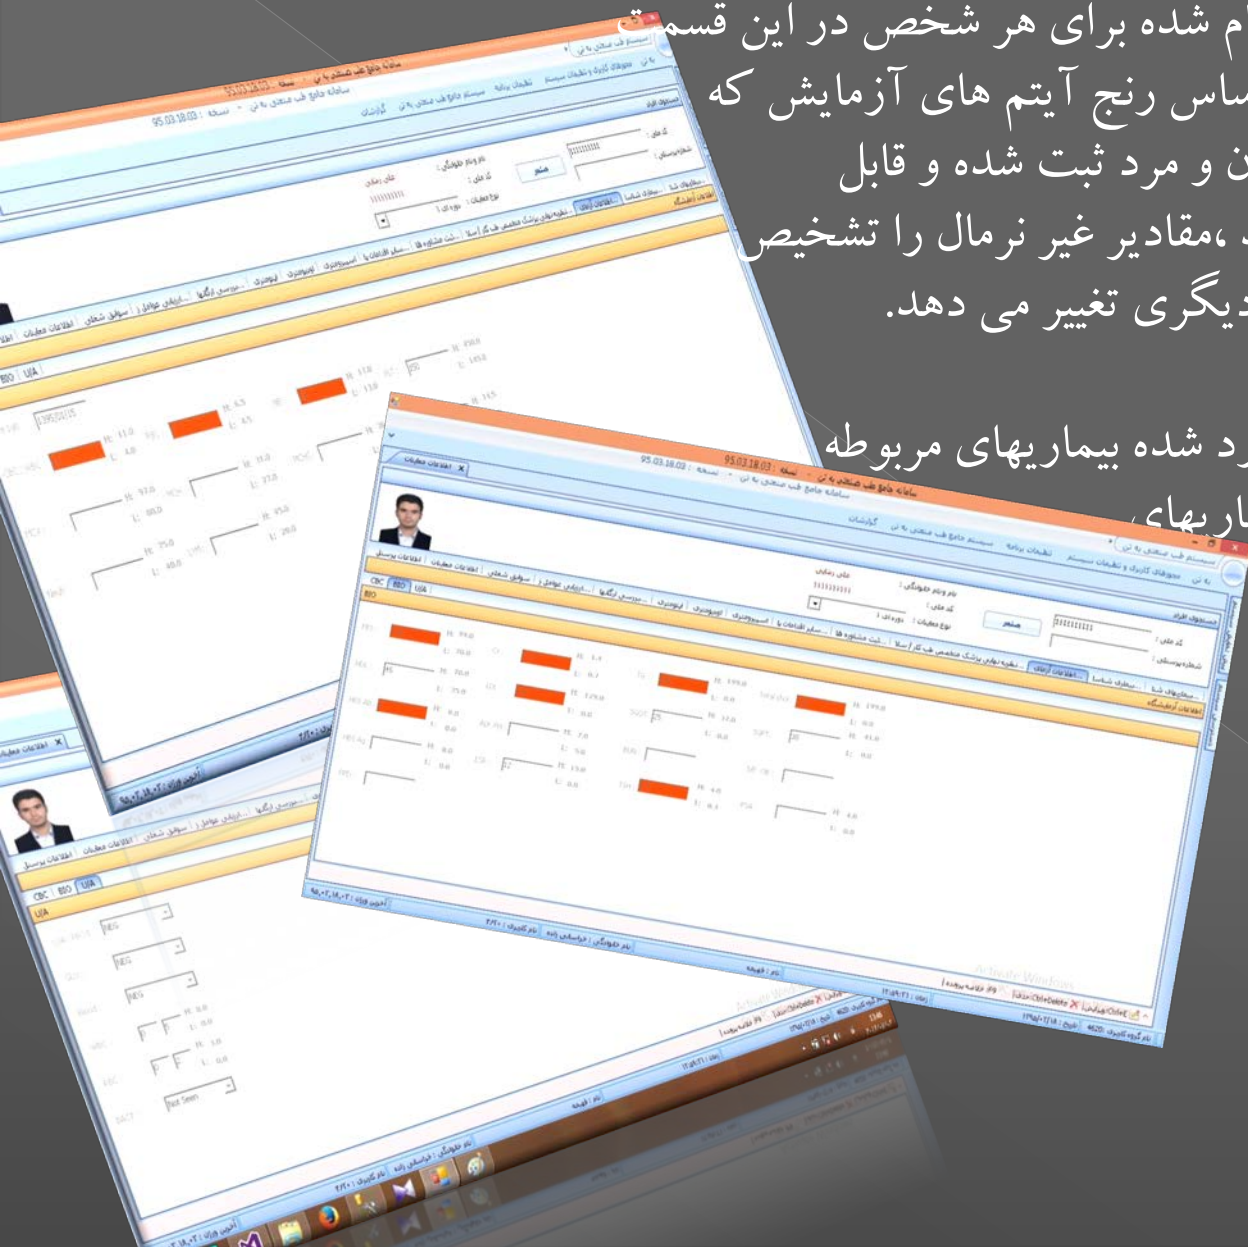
ام شده برای هر شخص در این قسمت
ساس رنج آیتم های آزمایش که
ن و مرد ثبت شده و قابل
د ،مقادیر غیر نرمال را تشخیص
دیگری تغیر می دهد.

رد شده بیماریهای مربوطه
ماریهای

سامانه جامع طب صنعتی به تن
95.03.18.03
گزارشات
جستجوی افراد
کد ملی :
شماره پرسنلی :
نام و نام خانوادگی :
علی رمضانی
کد ملی :
نوع معاینات :
دوره ای
معاینات شغلی
اطلاعات آزمایش
اطلاعات پرسنل
اطلاعات معاینات
سوابق شغلی
ارزیابی عوامل
بررسی ارگانها
اپتومتری
اودیومتری
اسپیرومتری
سایر اقدامات پا
ثبت مشاوره ها
CBC
BIO
U/A
NEG
Not Seen
آخرین ورود
نام کاربری
نام خانوادگی
Activate Windows